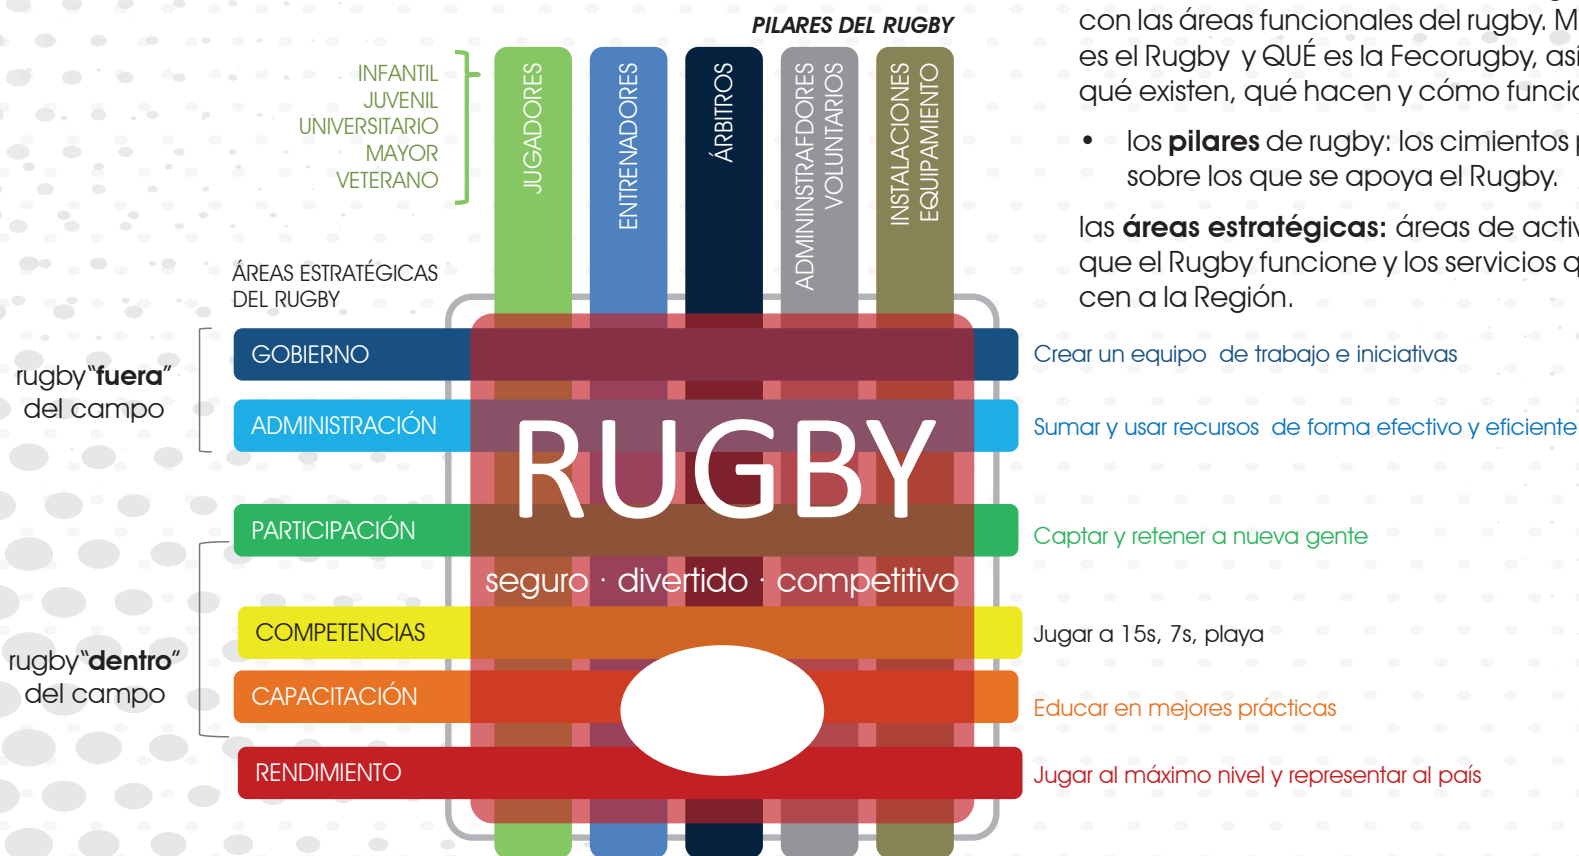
PILARES DEL RUGBY

INFANTIL
JUVENIL
UNIVERSITARIO
MAYOR
VETERANO

JUGADORES
ENTRENADORES
ÁRBITROS
ADMININSTRAFDORES VOLUNTARIOS
INSTALACIONES EQUIPAMIENTO

ÁREAS ESTRATÉGICAS DEL RUGBY

rugby "fuera" del campo

GOBIERNO
ADMINISTRACIÓN

rugby "dentro" del campo

PARTICIPACIÓN
COMPETENCIAS
CAPACITACIÓN
RENDIMIENTO

RUGBY
seguro · divertido · competitivo

con las áreas funcionales del rugby. M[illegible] es el Rugby y QUÉ es la Fecorugby, así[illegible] qué existen, qué hacen y cómo funci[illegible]

• los **pilares** de rugby: los cimientos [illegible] sobre los que se apoya el Rugby.

las **áreas estratégicas:** áreas de acti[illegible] que el Rugby funcione y los servicios q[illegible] cen a la Región.

Crear un equipo de trabajo e iniciativas
Sumar y usar recursos de forma efectivo y eficiente
Captar y retener a nueva gente
Jugar a 15s, 7s, playa
Educar en mejores prácticas
Jugar al máximo nivel y representar al país